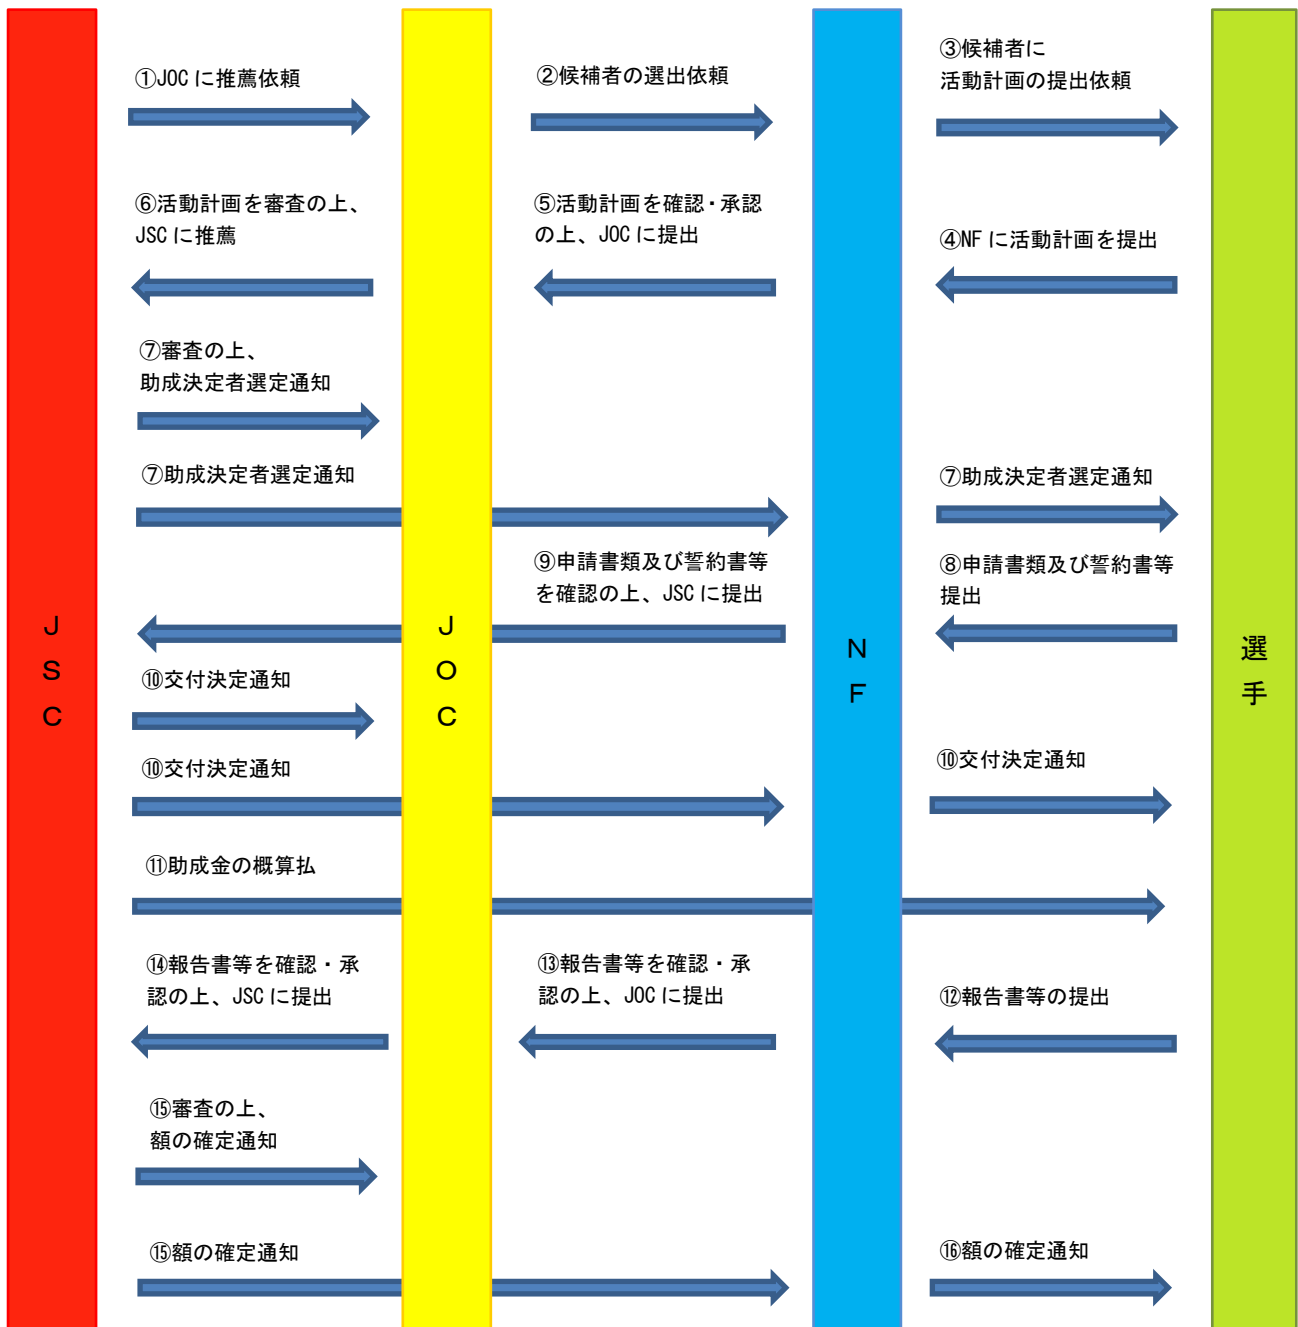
JSC

JOC

NF

選手

①JOC に推薦依頼

②候補者の選出依頼

③候補者に活動計画の提出依頼

⑥活動計画を審査の上、JSC に推薦

⑤活動計画を確認・承認の上、JOC に提出

④NF に活動計画を提出

⑦審査の上、助成決定者選定通知

⑦助成決定者選定通知

⑦助成決定者選定通知

⑨申請書類及び誓約書等を確認の上、JSC に提出

⑧申請書類及び誓約書等提出

⑩交付決定通知

⑩交付決定通知

⑩交付決定通知

⑪助成金の概算払

⑭報告書等を確認・承認の上、JSC に提出

⑬報告書等を確認・承認の上、JOC に提出

⑫報告書等の提出

⑮審査の上、額の確定通知

⑮額の確定通知

⑯額の確定通知